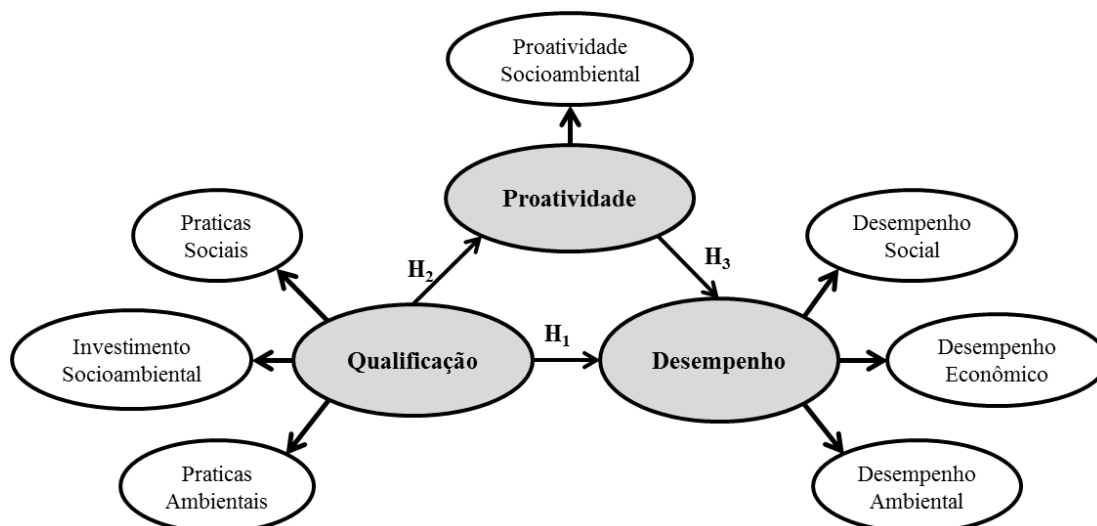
Proatividade Socioambiental

Proatividade

Praticas Sociais

$H_2$

$H_3$

Desempenho Social

Investimento Socioambiental

Qualificação

$H_1$

Desempenho

Desempenho Econômico

Praticas Ambientais

Desempenho Ambiental